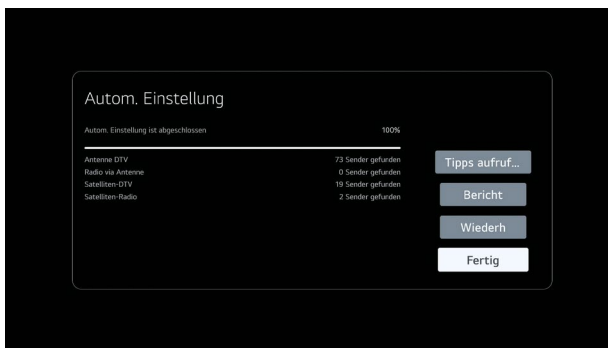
Autom. Einstellung

Autom. Einstellung ist abgeschlossen 100%

| | |
|---|---|
| Antenne DTV | 73 Sender gefunden |
| Radio via Antenne | 0 Sender gefunden |
| Satelliten-DTV | 19 Sender gefunden |
| Satelliten-Radio | 2 Sender gefunden |

Tipps aufruf...

Bericht

Wiederh

Fertig